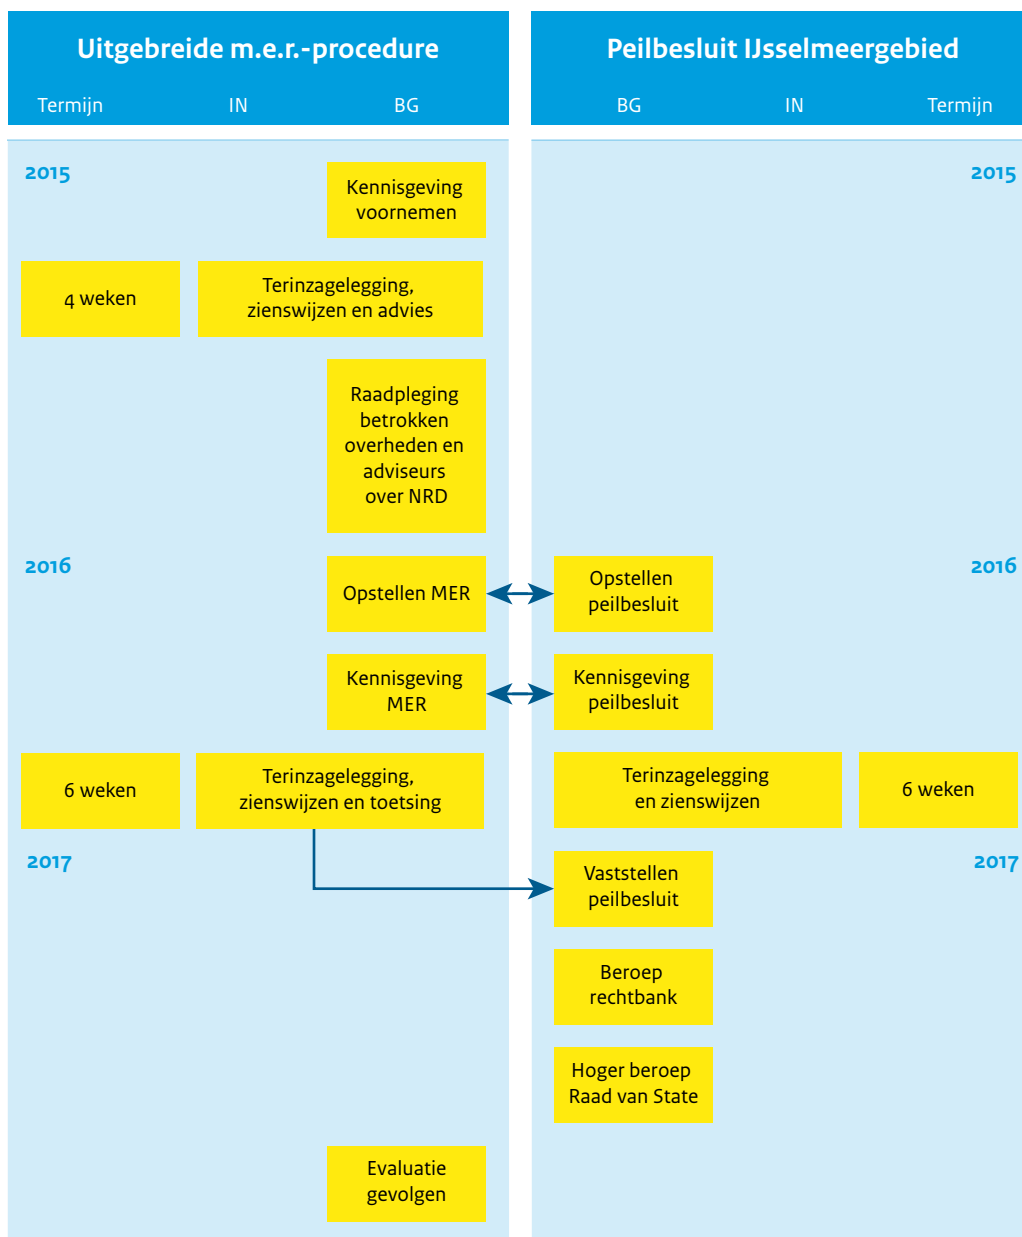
Uitgebreide m.e.r.-procedure

Termijn IN BG

Peilbesluit IJsselmeergebied

BG IN Termijn

2015

Kennisgeving voornemen

2015

4 weken

Terinzagelegging, zienswijzen en advies

Raadpleging betrokken overheden en adviseurs over NRD

2016

Opstellen MER

Opstellen peilbesluit

2016

Kennisgeving MER

Kennisgeving peilbesluit

6 weken

Terinzagelegging, zienswijzen en toetsing

Terinzagelegging en zienswijzen

6 weken

2017

Vaststellen peilbesluit

2017

Beroep rechtbank

Hoger beroep Raad van State

Evaluatie gevolgen